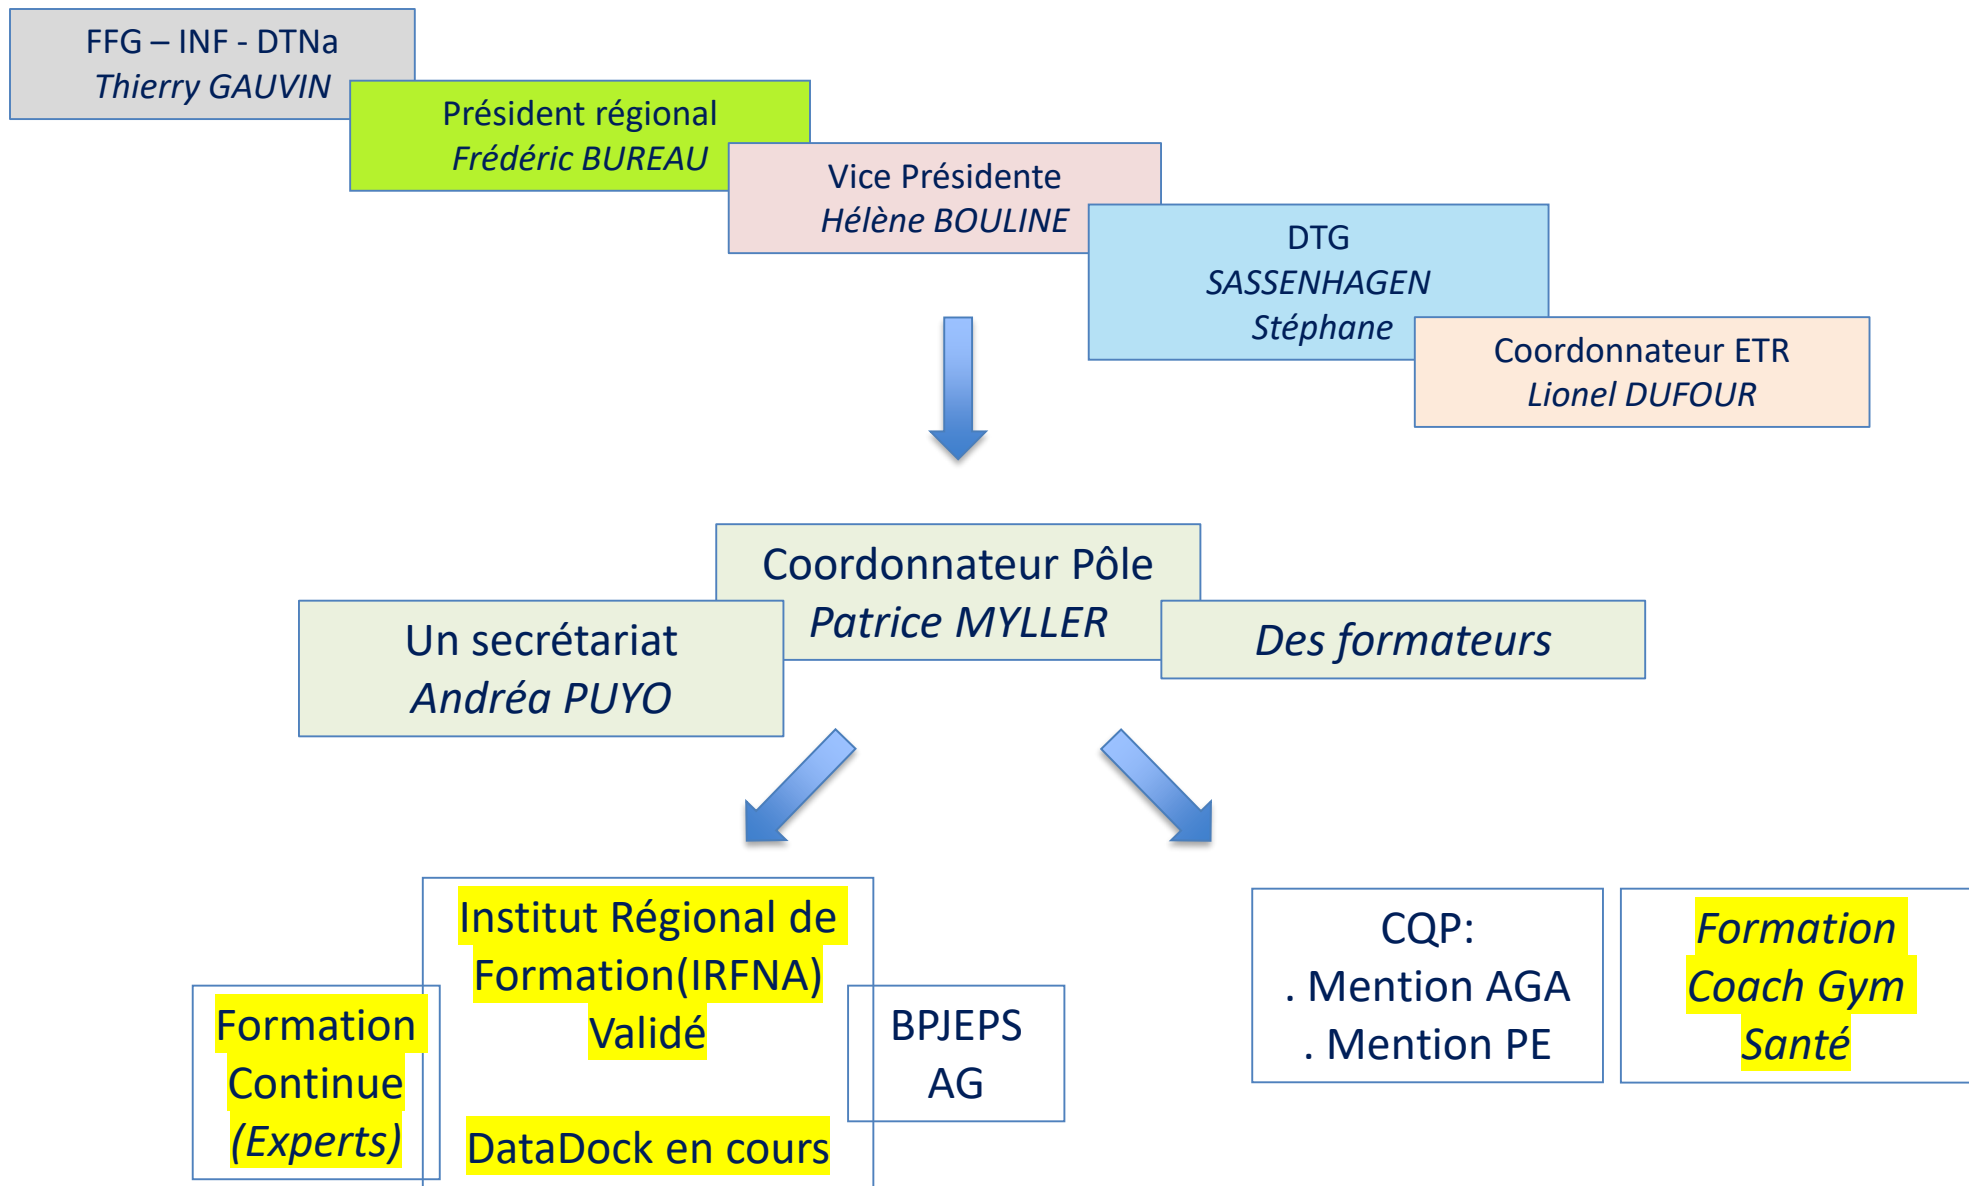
FFG – INF - DTNa
Thierry GAUVIN

Président régional
Frédéric BUREAU

Vice Présidente
Hélène BOULINE

DTG
SASSENHAGEN
Stéphane

Coordonnateur ETR
Lionel DUFOUR

Coordonnateur Pôle
Patrice MYLLER

Un secrétariat
Andréa PUYO

Des formateurs

Formation Continue (Experts)

Institut Régional de Formation(IRFNA) Validé

DataDock en cours

BPJEPS AG

CQP:
. Mention AGA
. Mention PE

Formation Coach Gym Santé